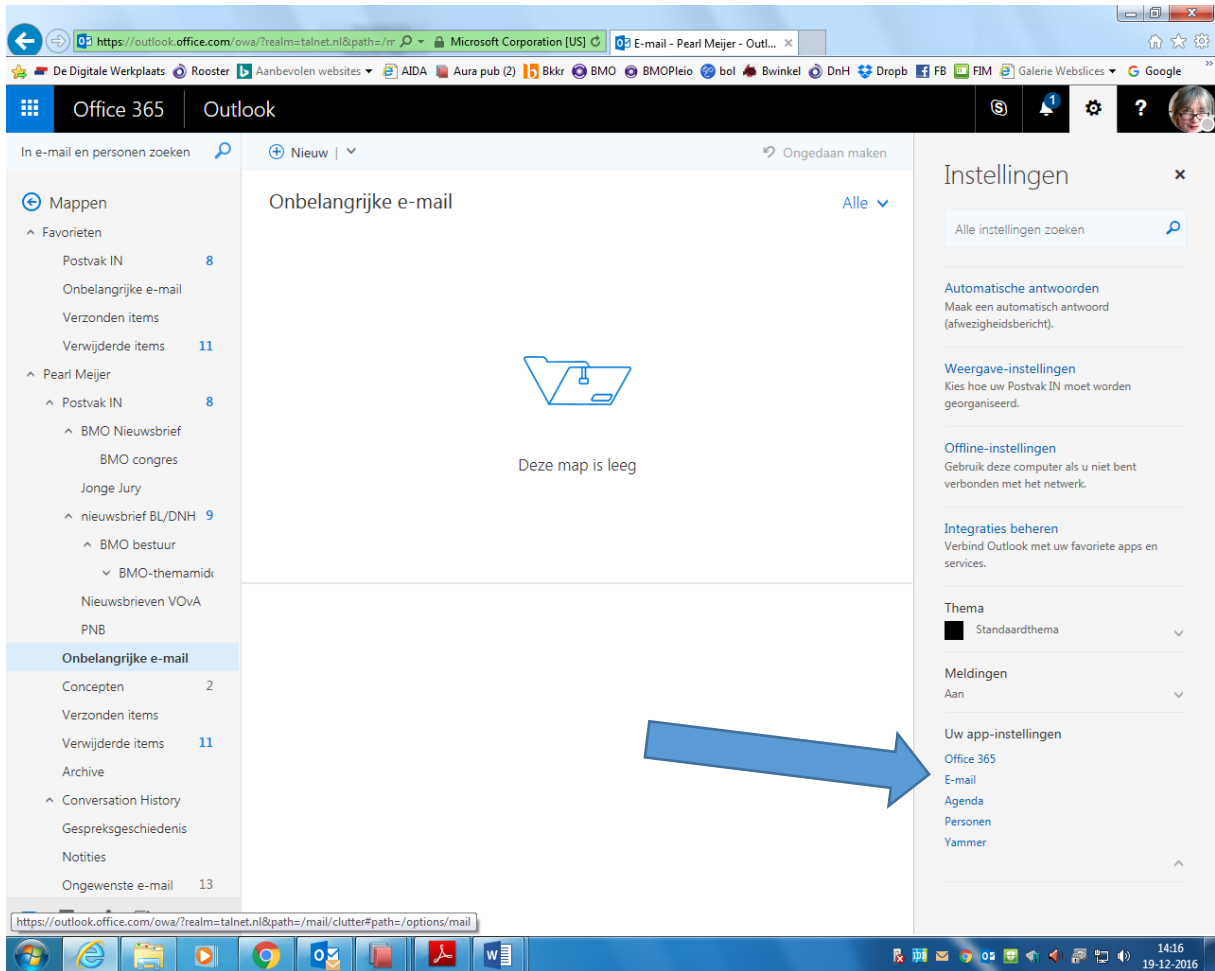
https://outlook.office.com/owa/?realm=talnet.nl&path=/m Microsoft Corporation [US] E-mail - Pearl Meijer - Outl... ×

De Digitale Werkplaats Rooster Aanbevolen websites AIDA Aura pub (2) Bkkr BMO BMOPleio bol Bwinkel DnH Dropb FB FIM Galerie Webslices Google

Office 365 Outlook

In e-mail en personen zoeken

Nieuw | Ongedaan maken

Mappen
Favorieten
Postvak IN 8
Onbelangrijke e-mail
Verzonden items
Verwijderde items 11
Pearl Meijer
Postvak IN 8
BMO Nieuwsbrief
BMO congres
Jonge Jury
nieuwsbrief BL/DNH 9
BMO bestuur
BMO-themamid
Nieuwsbrieven VOvA
PNB
Onbelangrijke e-mail
Concepten 2
Verzonden items
Verwijderde items 11
Archive
Conversation History
Gespreksgeschiedenis
Notities
Ongewenste e-mail 13

Onbelangrijke e-mail Alle

Deze map is leeg

Instellingen ×

Alle instellingen zoeken

Automatische antwoorden
Maak een automatisch antwoord (afwezigheidsbericht).

Weergave-instellingen
Kies hoe uw Postvak IN moet worden georganiseerd.

Offline-instellingen
Gebruik deze computer als u niet bent verbonden met het netwerk.

Integraties beheren
Verbind Outlook met uw favoriete apps en services.

Thema
Standaardthema

Meldingen
Aan

Uw app-instellingen
Office 365
E-mail
Agenda
Personen
Yammer

https://outlook.office.com/owa/?realm=talnet.nl&path=/mail/clutter#path=/options/mail

14:16
19-12-2016